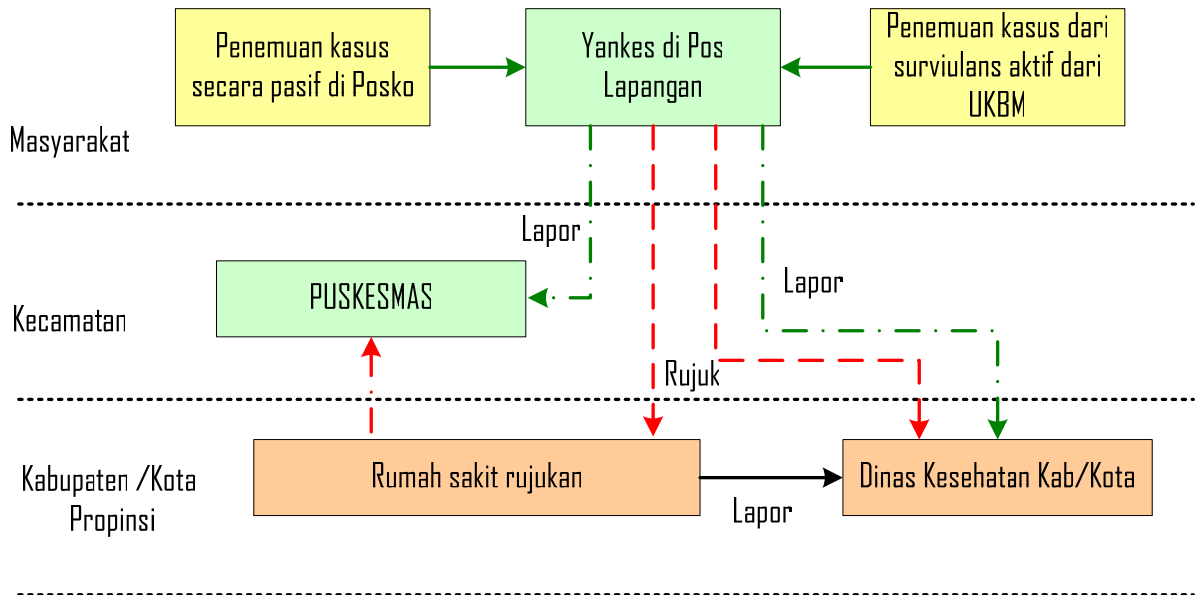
Penemuan kasus secara pasif di Posko

Yankes di Pos Lapangan

Penemuan kasus dari surviulans aktif dari UKBM

Masyarakat

Lapor

PUSKESMAS

Lapor

Kecamatan

Rujuk

Kabupaten /Kota Propinsi

Rumah sakit rujukan

Dinas Kesehatan Kab/Kota

Lapor